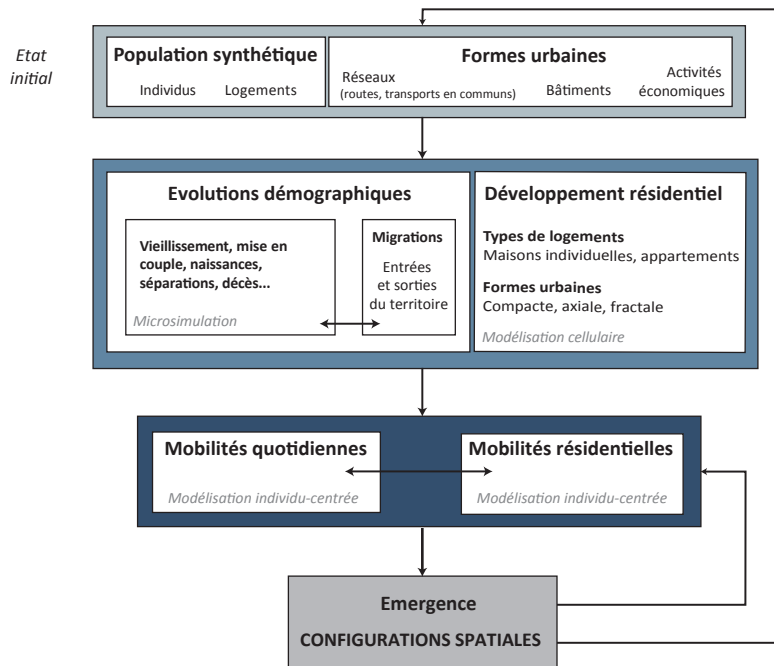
Etat initial

Population synthétique

Individus Logements

Formes urbaines

Réseaux (routes, transports en communs) Bâtiments Activités économiques

Evolutions démographiques

Vieillissement, mise en couple, naissances, séparations, décès...

Microsimulation

Migrations

Entrées et sorties du territoire

Développement résidentiel

Types de logements
Maisons individuelles, appartements

Formes urbaines
Compacte, axiale, fractale

Modélisation cellulaire

Mobilités quotidiennes

Modélisation individu-centrée

Mobilités résidentielles

Modélisation individu-centrée

Emergence

CONFIGURATIONS SPATIALES